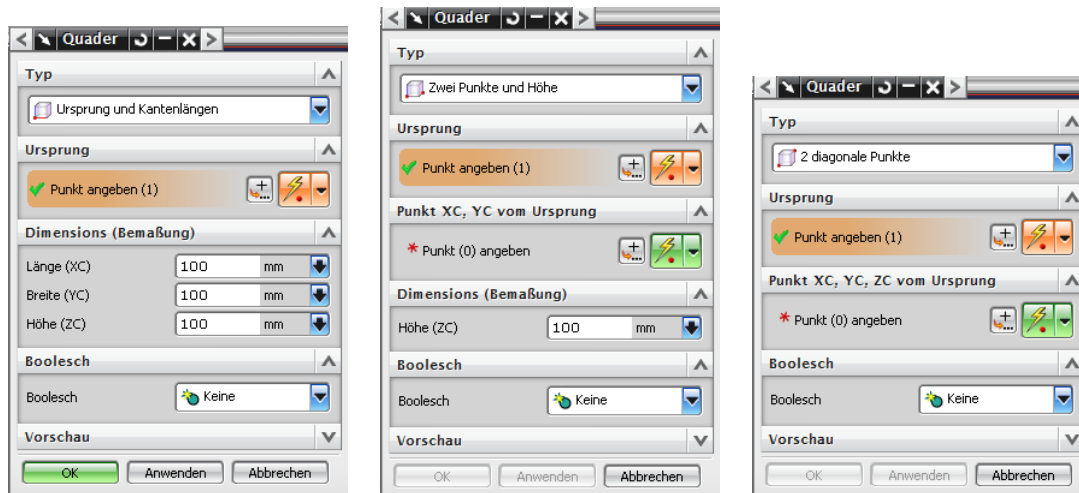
Quader

Typ

Ursprung und Kantenlängen

Ursprung

Punkt angeben (1)

Dimensions (Bemaßung)

Länge (XC) 100 mm

Breite (YC) 100 mm

Höhe (ZC) 100 mm

Boolesch

Boolesch Keine

Vorschau

OK Anwenden Abbrechen

Quader

Typ

Zwei Punkte und Höhe

Ursprung

Punkt angeben (1)

Punkt XC, YC vom Ursprung

* Punkt (0) angeben

Dimensions (Bemaßung)

Höhe (ZC) 100 mm

Boolesch

Boolesch Keine

Vorschau

OK Anwenden Abbrechen

Quader

Typ

2 diagonale Punkte

Ursprung

Punkt angeben (1)

Punkt XC, YC, ZC vom Ursprung

* Punkt (0) angeben

Boolesch

Boolesch Keine

Vorschau

OK Anwenden Abbrechen